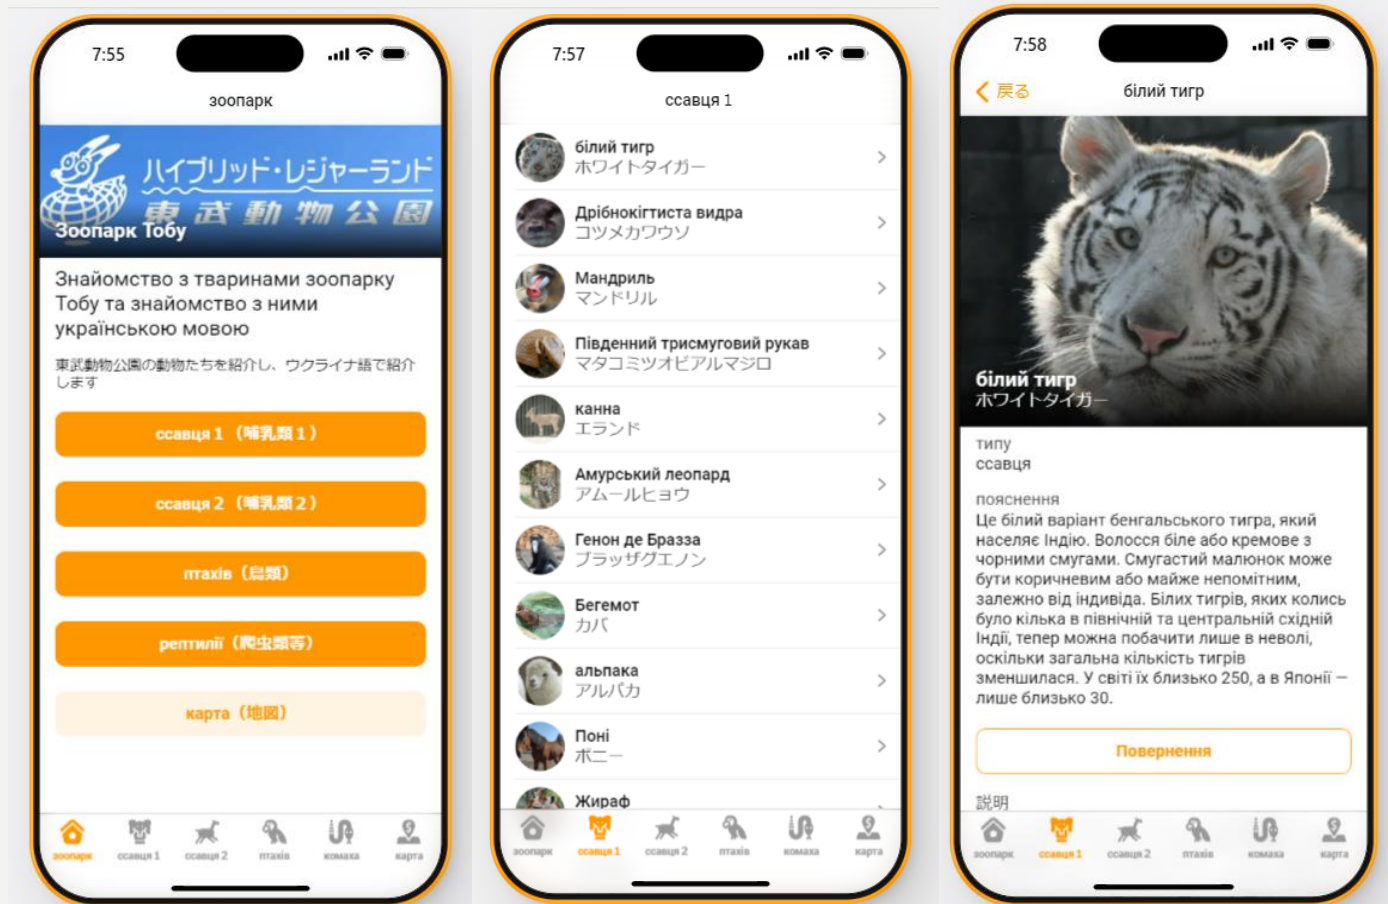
7:55

зоопарк

ハイブリッド・レジャーランド
東武動物公園
Зоопарк Тобу

Знайомство з тваринами зоопарку Тобу та знайомство з ними українською мовою

東武動物公園の動物たちを紹介し、ウクライナ語で紹介します

ссавця 1（哺乳類 1）

ссавця 2（哺乳類 2）

птахів（鳥類）

рептилії（爬虫類等）

карта（地図）

зоопарк ссавця 1 ссавця 2 птахів комаха карта

7:57

ссавця 1

білий тигр
ホワイトタイガー

Дрібнокігтиста видра
コツメカワウソ

Мандриль
マンドリル

Південний трисмуговий рукав
マタコミツオビアルマジロ

канна
エランド

Амурський леопард
アムールヒョウ

Генон де Бразза
ブラッザグエノン

Бегемот
カバ

альпака
アルパカ

Поні
ポニー

Жираф

зоопарк ссавця 1 ссавця 2 птахів комаха карта

7:58

戻る білий тигр

білий тигр
ホワイトタイガー

типу
ссавця

пояснення
Це білий варіант бенгальського тигра, який населяє Індію. Волосся біле або кремове з чорними смугами. Смугастий малюнок може бути коричневим або майже непомітним, залежно від індивіда. Білих тигрів, яких колись було кілька в північній та центральній східній Індії, тепер можна побачити лише в неволі, оскільки загальна кількість тигрів зменшилася. У світі їх близько 250, а в Японії — лише близько 30.

Повернення

説明

зоопарк ссавця 1 ссавця 2 птахів комаха карта